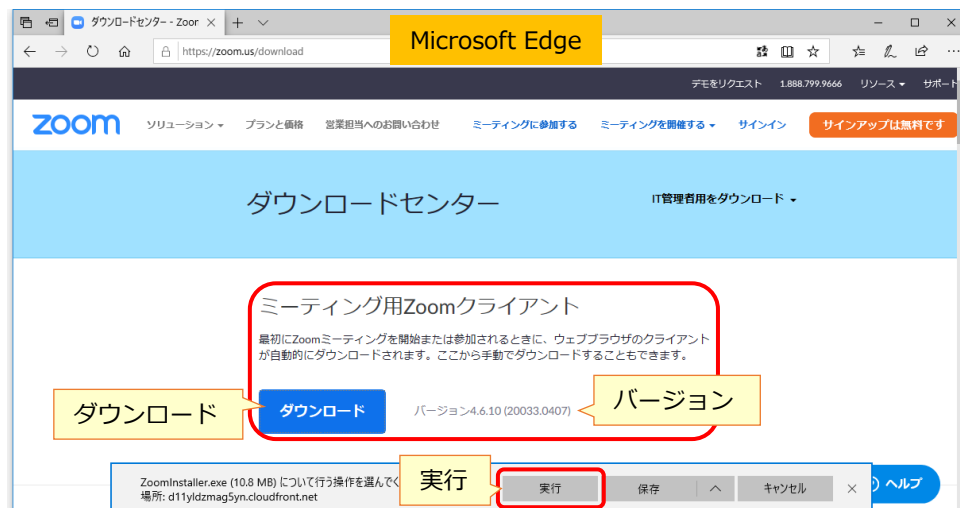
ダウンロードセンター - Zoor

https://zoom.us/download

Microsoft Edge

デモをリクエスト 1.888.799.9666 リソース サポート

zoom ソリューション プランと価格 営業担当へのお問い合わせ ミーティングに参加する ミーティングを開催する サインイン サインアップは無料です

ダウンロードセンター

IT管理者用をダウンロード

ミーティング用Zoomクライアント

最初にZoomミーティングを開始または参加されるときに、ウェブブラウザのクライアントが自動的にダウンロードされます。ここから手動でダウンロードすることもできます。

ダウンロード

ダウンロード

バージョン4.6.10 (20033.0407)

バージョン

ZoomInstaller.exe (10.8 MB) について行う操作を選んでく
場所: d11yldzmag5yn.cloudfront.net

実行

実行 保存 キャンセル

ヘルプ